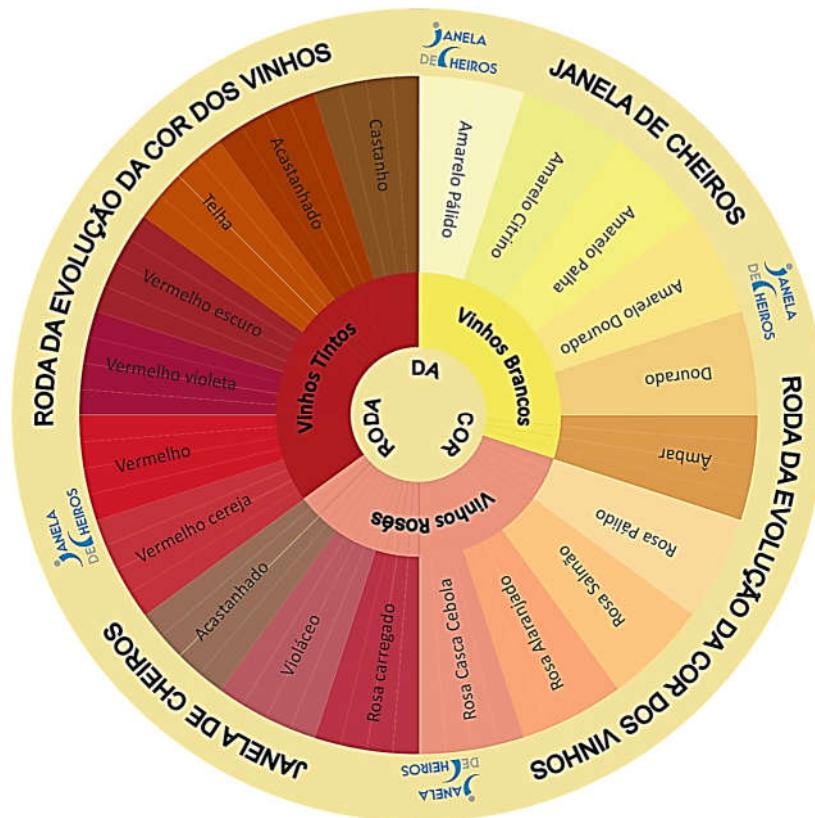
RODA DA EVOLUÇÃO DA COR DOS VINHOS

JANELA DE CHEIROS

JANELA DE CHEIROS

JANELA DE CHEIROS

RODA DA EVOLUÇÃO DA COR DOS VINHOS

JANELA DE CHEIROS

JANELA DE CHEIROS

JANELA DE CHEIROS

RODA DA COR

Vinhos Tintos

Castanho

Acastanhado

Telha

Vermelho escuro

Vermelho violeta

Vermelho

Vermelho cereja

Vinhos Brancos

Amarelo Pálido

Amarelo Citrino

Amarelo Palha

Amarelo Dourado

Dourado

Âmbar

Vinhos Rosés

Rosa Pálido

Rosa Salmão

Rosa Alaranjado

Rosa Casca Cebola

Rosa carregado

Violáceo

Acastanhado